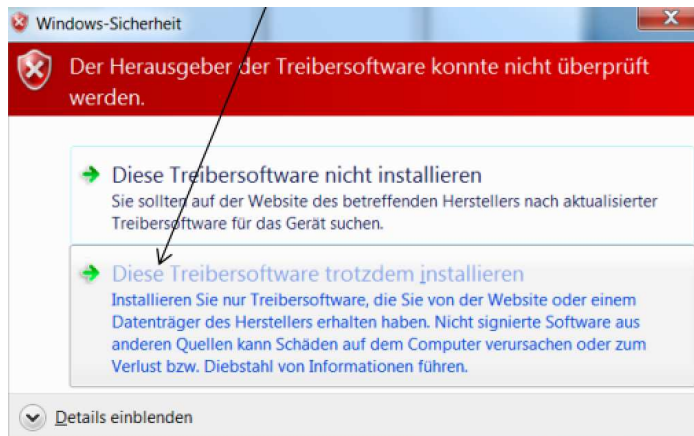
Windows-Sicherheit

Der Herausgeber der Treibersoftware konnte nicht überprüft werden.

Diese Treibersoftware nicht installieren
Sie sollten auf der Website des betreffenden Herstellers nach aktualisierter Treibersoftware für das Gerät suchen.

Diese Treibersoftware trotzdem installieren
Installieren Sie nur Treibersoftware, die Sie von der Website oder einem Datenträger des Herstellers erhalten haben. Nicht signierte Software aus anderen Quellen kann Schäden auf dem Computer verursachen oder zum Verlust bzw. Diebstahl von Informationen führen.

Details einblenden